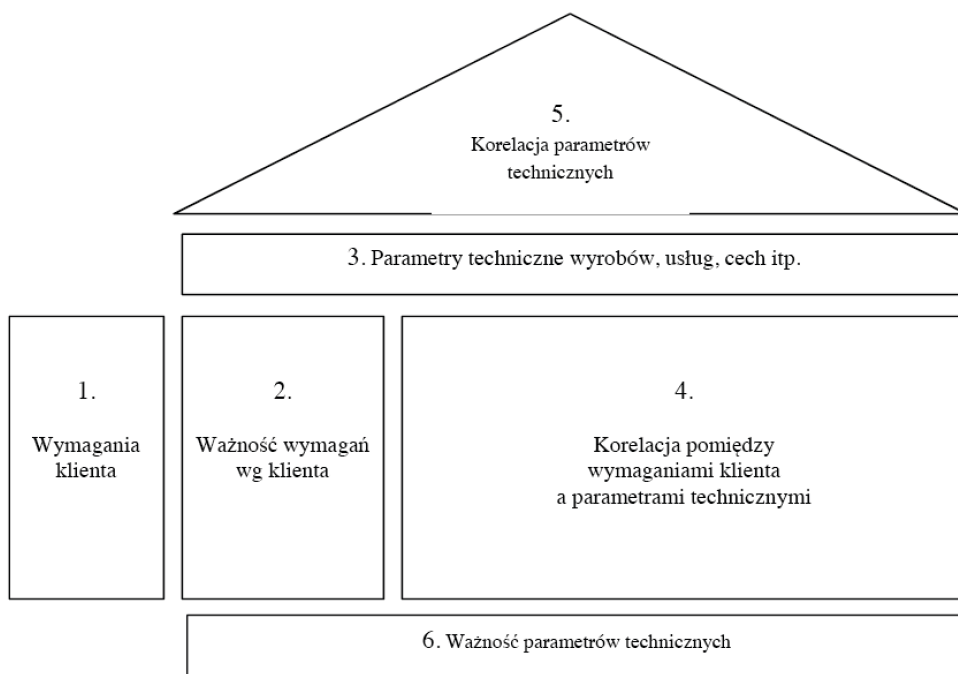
5.
Korelacja parametrów technicznych

3. Parametry techniczne wyrobów, usług, cech itp.

1.
Wymagania klienta

2.
Ważność wymagań wg klienta

4.
Korelacja pomiędzy wymaganiami klienta a parametrami technicznymi

6. Ważność parametrów technicznych